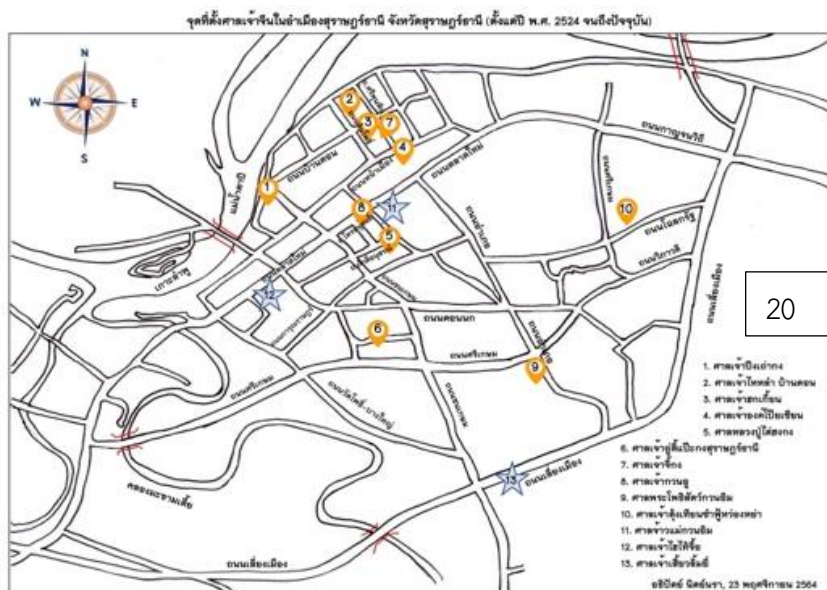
จุดที่ตั้งศาลเจ้าจีนในอำเภอเมืองสุราษฎร์ธานี จังหวัดสุราษฎร์ธานี (ตั้งแต่ปี พ.ศ. 2524 จนถึงปัจจุบัน)

N
W
E
S

1
2
3
4
5
6
7
8
9
10
11
12
13

ถนนบ้านดอน
ถนนตลาดใหม่
ถนนกาญจนวิถี
ถนนชนเกษม
ถนนดอนนก
ถนนศรีเกษม
ถนนศรีเมือง
ถนนเลี่ยงเมือง
ถนนโลหะรัฐ
เกาะลำพู
คลองมะขามเตี้ย
ถนนเลี่ยงเมือง

20

1. ศาลเจ้าปึงเถ่ากง
2. ศาลเจ้าไหหลำ บ้านดอน
3. ศาลเจ้าฮกเกี้ยน
4. ศาลเจ้าของตั๊วเปียะเซียน
5. ศาลหลวงปู่โต๊ะฮงกง
6. ศาลเจ้าฮุ่ยเต็กตึ๊งสุราษฎร์ธานี
7. ศาลเจ้าจิ้นจง
8. ศาลเจ้ากวนอู
9. ศาลพระโพธิสัตว์กวนอิม
10. ศาลเจ้าลุ้งเทียนซำฮู้หว่องหย่า
11. ศาลเจ้าวังแม่กวนอิม
12. ศาลเจ้าไต่ไช้จื้อ
13. ศาลเจ้าเสี่ยวอึ้งอี๊

อธิปัตย์ นิตย์นรา, 23 พฤศจิกายน 2564